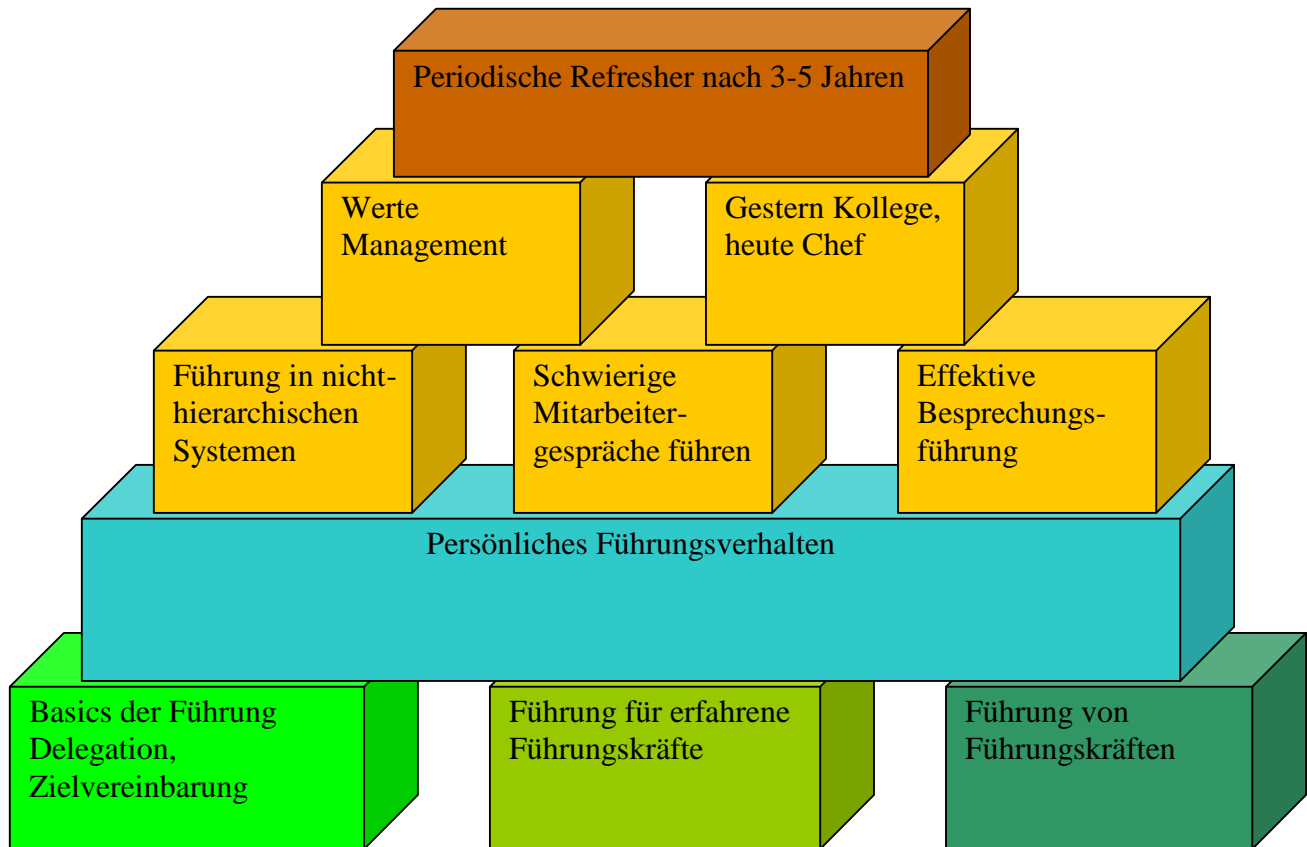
Periodische Refresher nach 3-5 Jahren

Werte Management

Gestern Kollege, heute Chef

Führung in nicht-hierarchischen Systemen

Schwierige Mitarbeitergespräche führen

Effektive Besprechungsführung

Persönliches Führungsverhalten

Basics der Führung Delegation, Zielvereinbarung

Führung für erfahrene Führungskräfte

Führung von Führungskräften